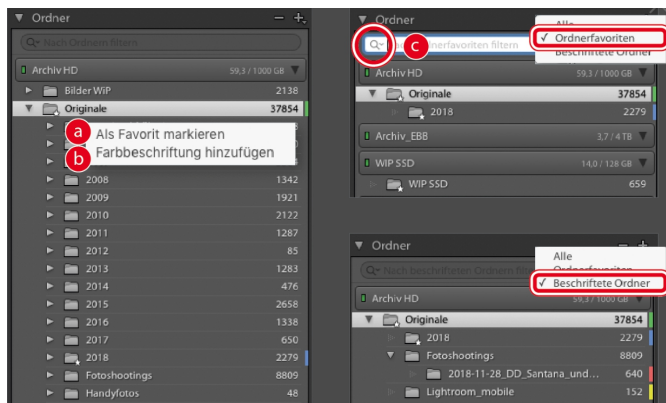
Ordner
Nach Ordnern filtern
Archiv HD 59,3 / 1000 GB
Bilder WiP 2138
Originale 37854
a Als Favorit markieren
b Farbbeschriftung hinzufügen
2008 1342
2009 1921
2010 2122
2011 1287
2012 85
2013 1283
2014 476
2015 2658
2016 1338
2017 650
2018 2279
Fotoshootings 8809
Handyfotos 48

Ordner
c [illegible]nerfavoriten filtern
Alle
✓ Ordnerfavoriten
Beschriftete Ordner
Archiv HD 59,3 / 1000 GB
Originale 37854
2018 2279
Archiv_EBB 3,7 / 4 TB
WIP SSD 14,0 / 128 GB
WIP SSD 659

Ordner
Nach beschrifteten Ordnern filtern
Alle
Ordnerfavoriten
✓ Beschriftete Ordner
Archiv HD
Originale 37854
2018 2279
Fotoshootings 8809
2018-11-28_DD_Santana_und... 640
Lightroom_mobile 152